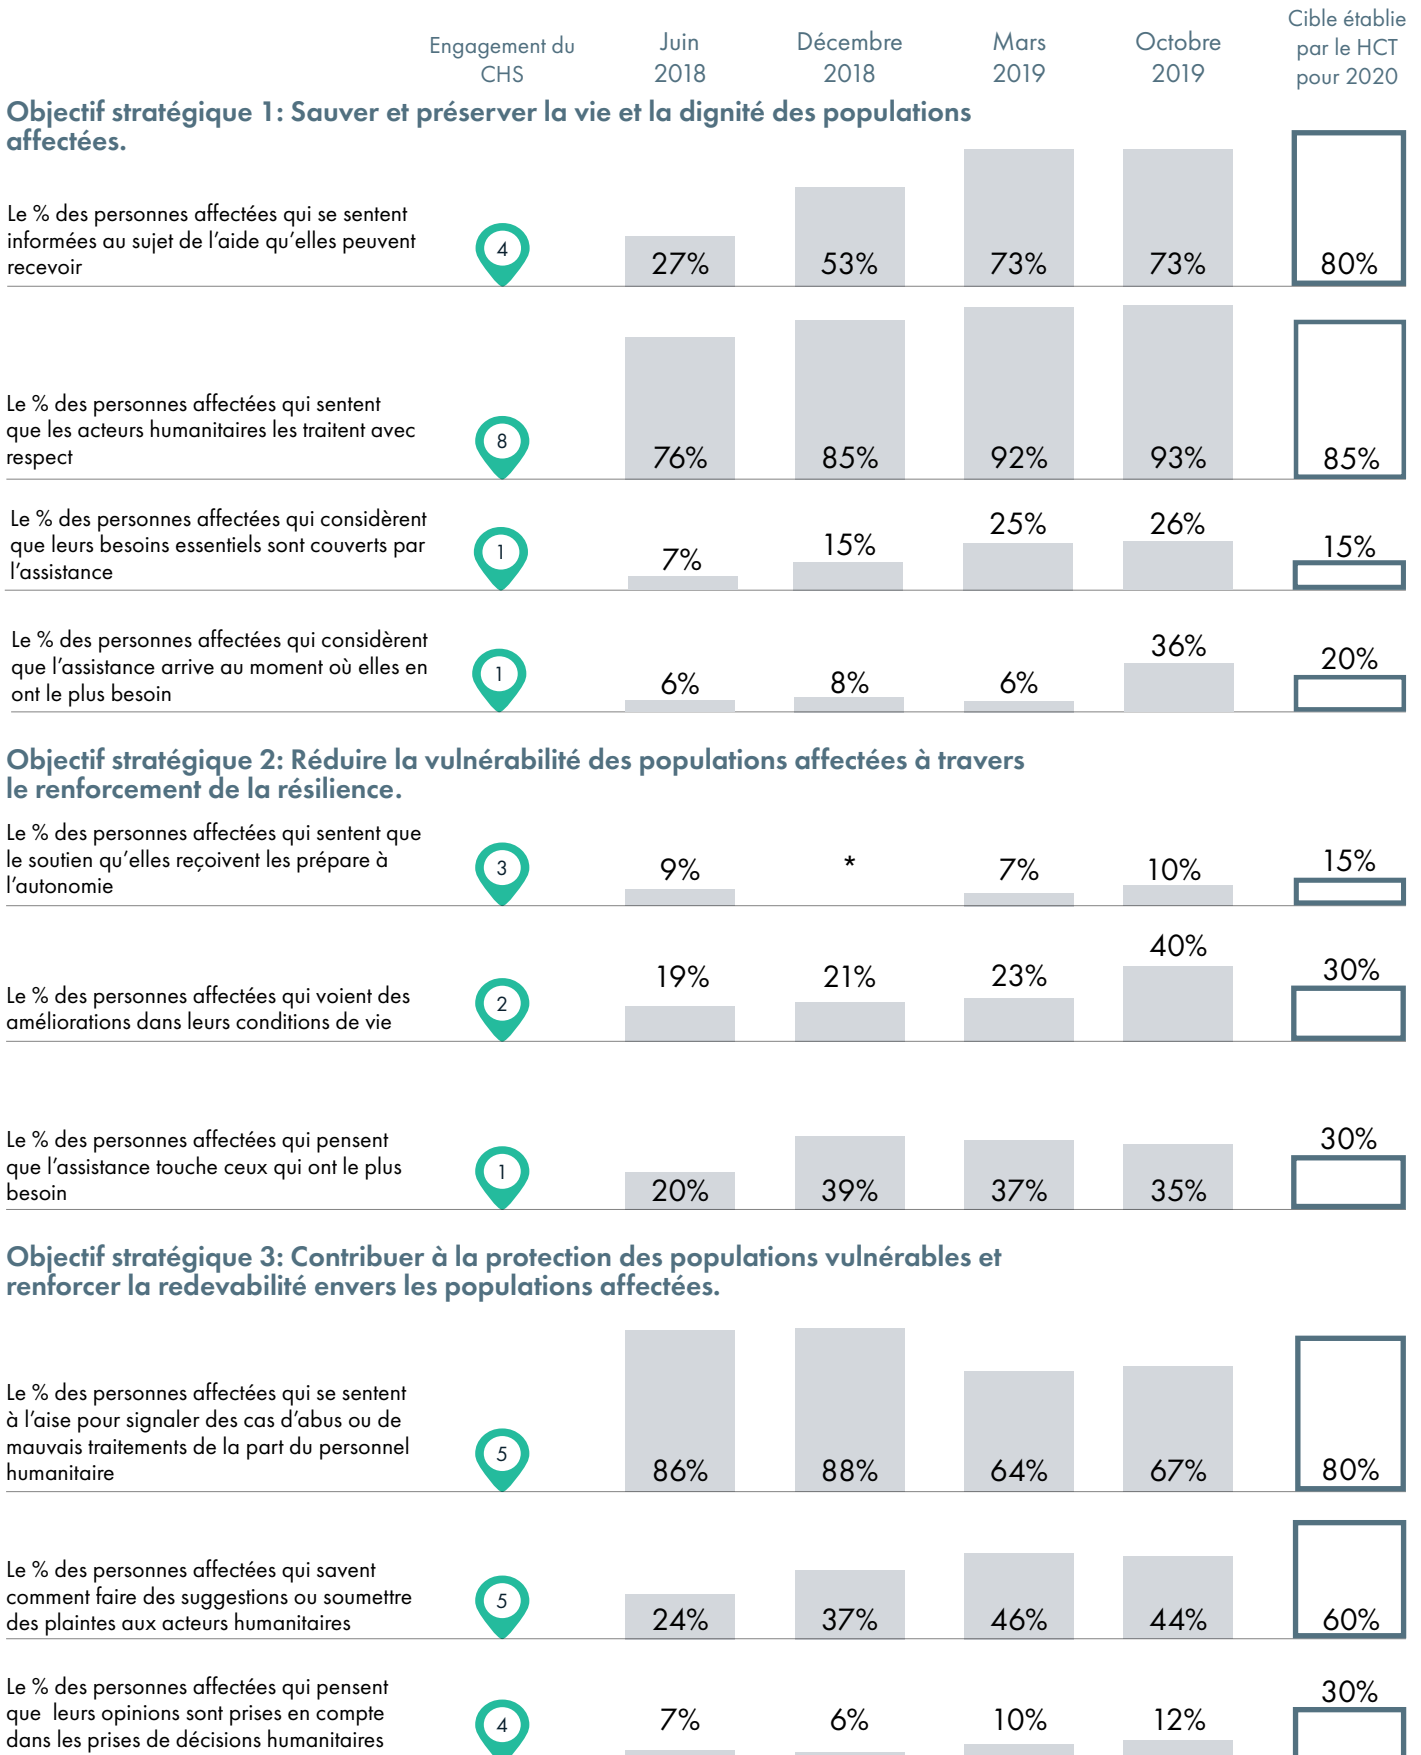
| | Engagement du CHS | Juin 2018 | Décembre 2018 | Mars 2019 | Octobre 2019 | Cible établie par le HCT pour 2020 |
|---|---|---|---|---|---|---|

**Objectif stratégique 1: Sauver et préserver la vie et la dignité des populations affectées.**

| | | | | | | |
|---|---|---|---|---|---|---|
| Le % des personnes affectées qui se sentent informées au sujet de l'aide qu'elles peuvent recevoir | 4 | 27% | 53% | 73% | 73% | 80% |
| Le % des personnes affectées qui sentent que les acteurs humanitaires les traitent avec respect | 8 | 76% | 85% | 92% | 93% | 85% |
| Le % des personnes affectées qui considèrent que leurs besoins essentiels sont couverts par l'assistance | 1 | 7% | 15% | 25% | 26% | 15% |
| Le % des personnes affectées qui considèrent que l'assistance arrive au moment où elles en ont le plus besoin | 1 | 6% | 8% | 6% | 36% | 20% |

**Objectif stratégique 2: Réduire la vulnérabilité des populations affectées à travers le renforcement de la résilience.**

| | | | | | | |
|---|---|---|---|---|---|---|
| Le % des personnes affectées qui sentent que le soutien qu'elles reçoivent les prépare à l'autonomie | 3 | 9% | * | 7% | 10% | 15% |
| Le % des personnes affectées qui voient des améliorations dans leurs conditions de vie | 2 | 19% | 21% | 23% | 40% | 30% |
| Le % des personnes affectées qui pensent que l'assistance touche ceux qui ont le plus besoin | 1 | 20% | 39% | 37% | 35% | 30% |

**Objectif stratégique 3: Contribuer à la protection des populations vulnérables et renforcer la redevabilité envers les populations affectées.**

| | | | | | | |
|---|---|---|---|---|---|---|
| Le % des personnes affectées qui se sentent à l'aise pour signaler des cas d'abus ou de mauvais traitements de la part du personnel humanitaire | 5 | 86% | 88% | 64% | 67% | 80% |
| Le % des personnes affectées qui savent comment faire des suggestions ou soumettre des plaintes aux acteurs humanitaires | 5 | 24% | 37% | 46% | 44% | 60% |
| Le % des personnes affectées qui pensent que leurs opinions sont prises en compte dans les prises de décisions humanitaires | 4 | 7% | 6% | 10% | 12% | 30% |